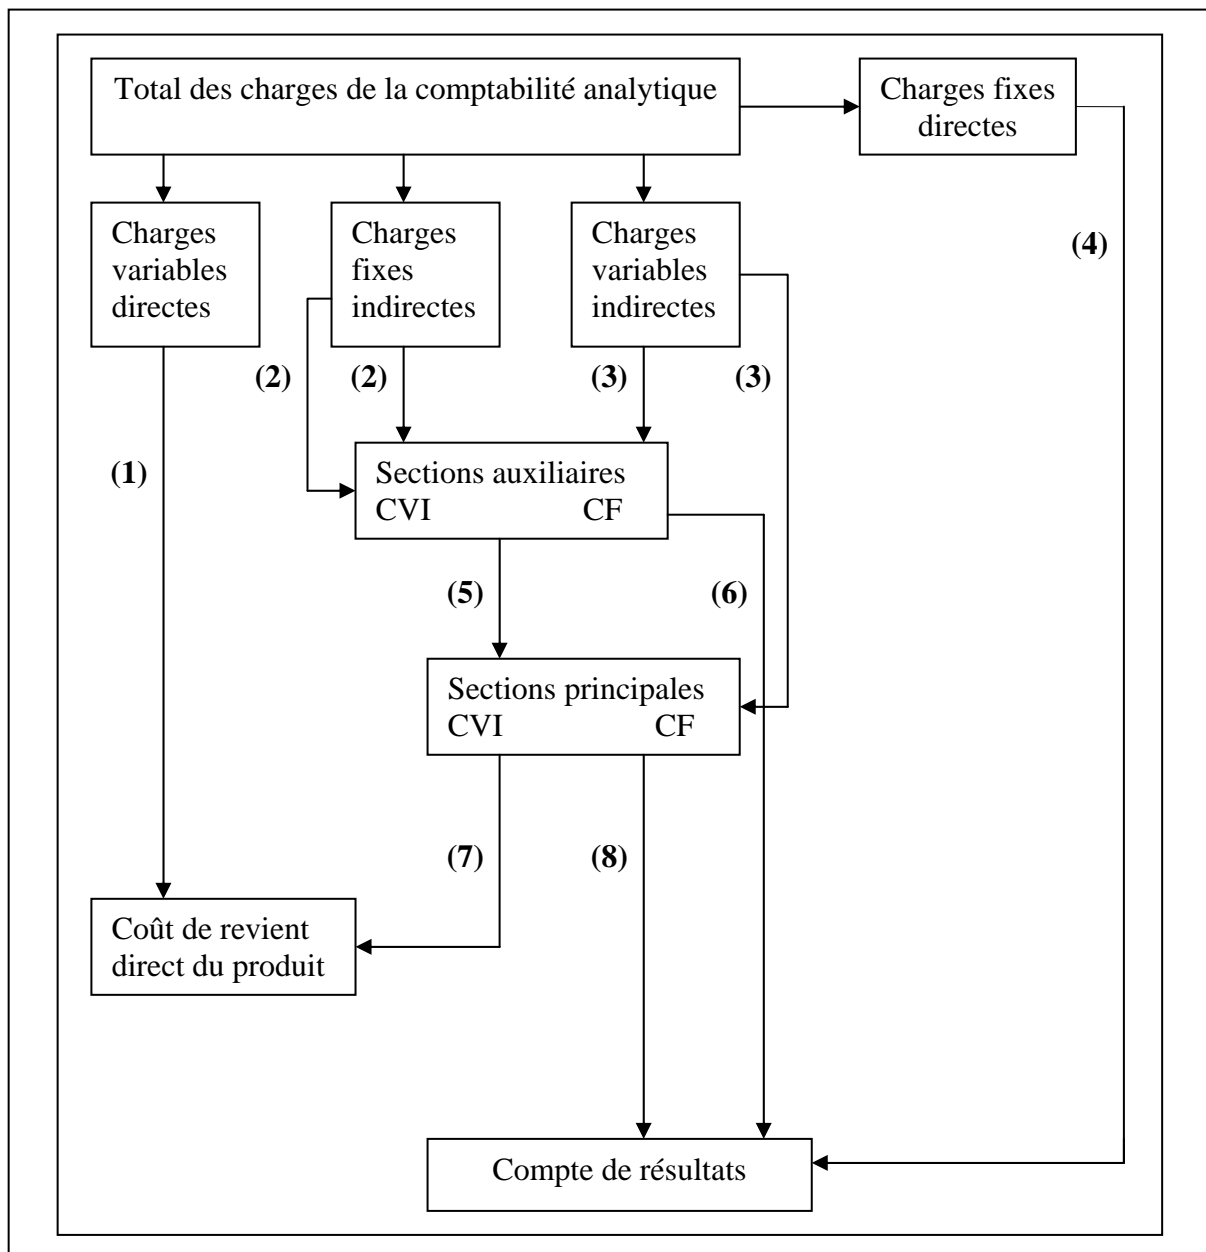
Total des charges de la comptabilité analytique

Charges fixes directes

Charges variables directes

Charges fixes indirectes

Charges variables indirectes

(4)

(2)

(2)

(3)

(3)

(1)

Sections auxiliaires
CVI CF

(5)

(6)

Sections principales
CVI CF

(7)

(8)

Coût de revient direct du produit

Compte de résultats